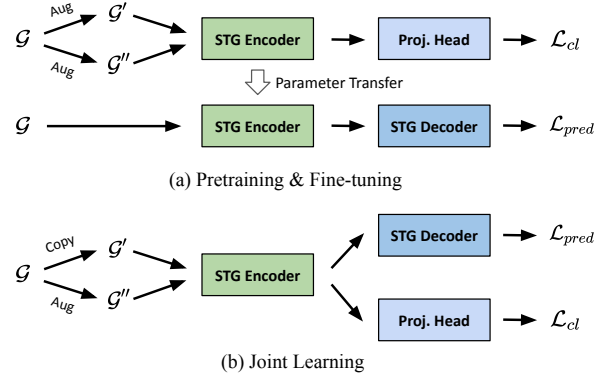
$\mathcal{G}$ Aug $\mathcal{G}'$ Aug $\mathcal{G}''$ STG Encoder Proj. Head $\mathcal{L}_{cl}$

Parameter Transfer

$\mathcal{G}$ STG Encoder STG Decoder $\mathcal{L}_{pred}$

(a) Pretraining & Fine-tuning

$\mathcal{G}$ Copy $\mathcal{G}'$ Aug $\mathcal{G}''$ STG Encoder STG Decoder $\mathcal{L}_{pred}$ Proj. Head $\mathcal{L}_{cl}$

(b) Joint Learning